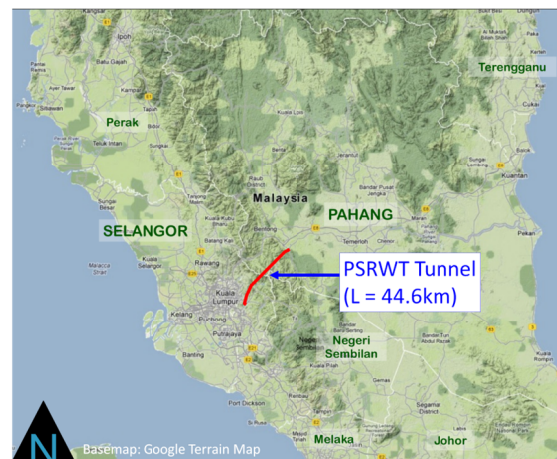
Ipoh
Batu Gajah
Kampar
Tapah
Parit
Ayer Tawar
Perak
Teluk Intan
Bidor
Sungai
Terengganu
Cukai
Kuantan
Kuala Lipis
Jerantut
Raub
Malaysia
PAHANG
Bandar Pusat Jengka
Maran
Temerloh
Pekan
Sungai Besar
SELANGOR
Kuala Kubu Bharu
Bentong
Batang Kali
Rawang
Kuala Selangor
Kuala Lumpur
Kelang
Putrajaya
Banting
PSRWT Tunnel
(L = 44.6km)
Negeri Sembilan
Seremban
Port Dickson
Kuala Pilah
Segamat
Melaka
Johor
N
Basemap: Google Terrain Map